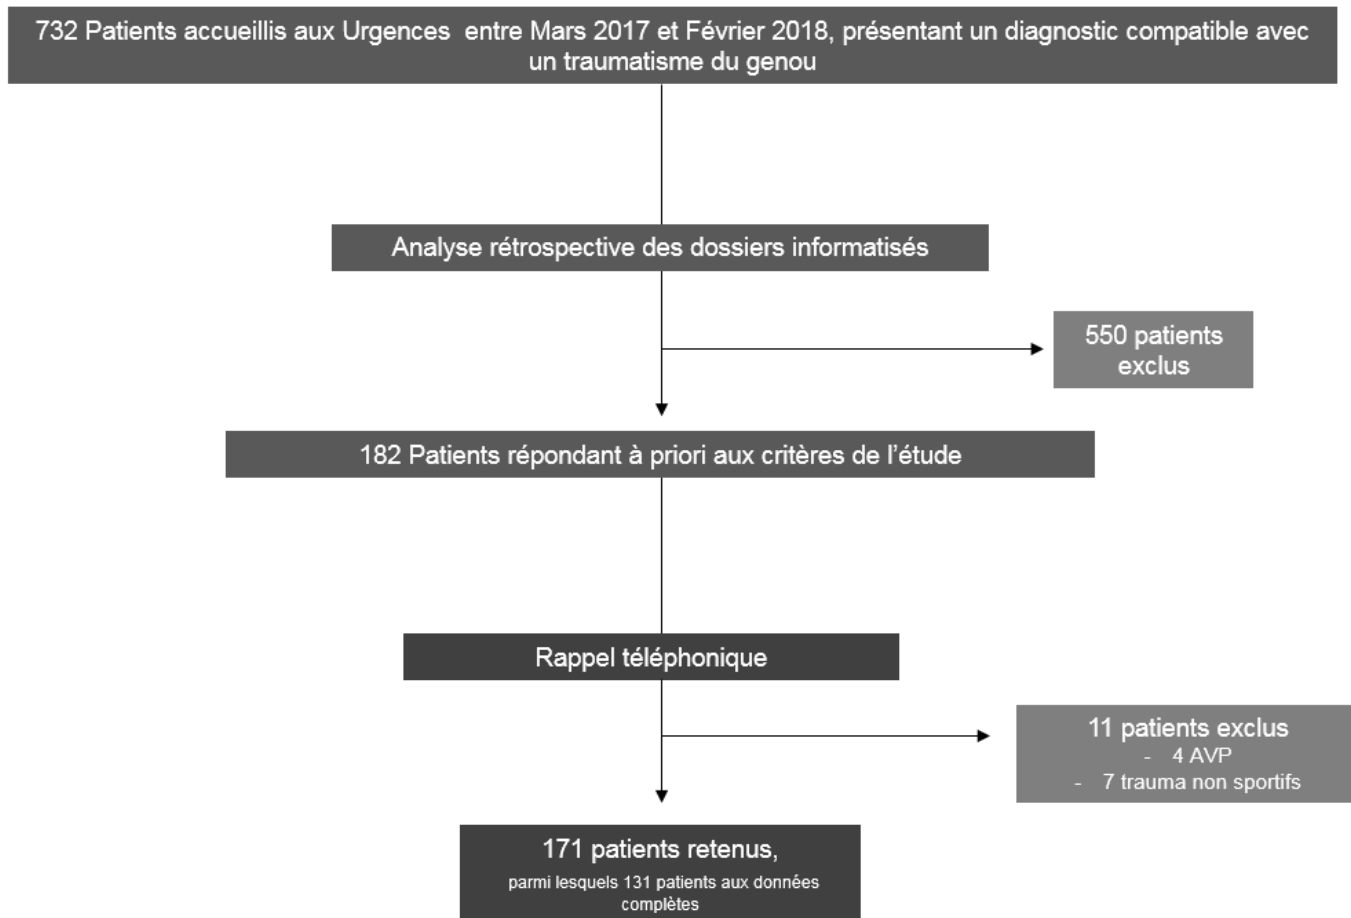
732 Patients accueillis aux Urgences entre Mars 2017 et Février 2018, présentant un diagnostic compatible avec un traumatisme du genou

Analyse rétrospective des dossiers informatisés

550 patients exclus

182 Patients répondant à priori aux critères de l'étude

Rappel téléphonique

11 patients exclus
- 4 AVP
- 7 trauma non sportifs

171 patients retenus,
parmi lesquels 131 patients aux données complètes